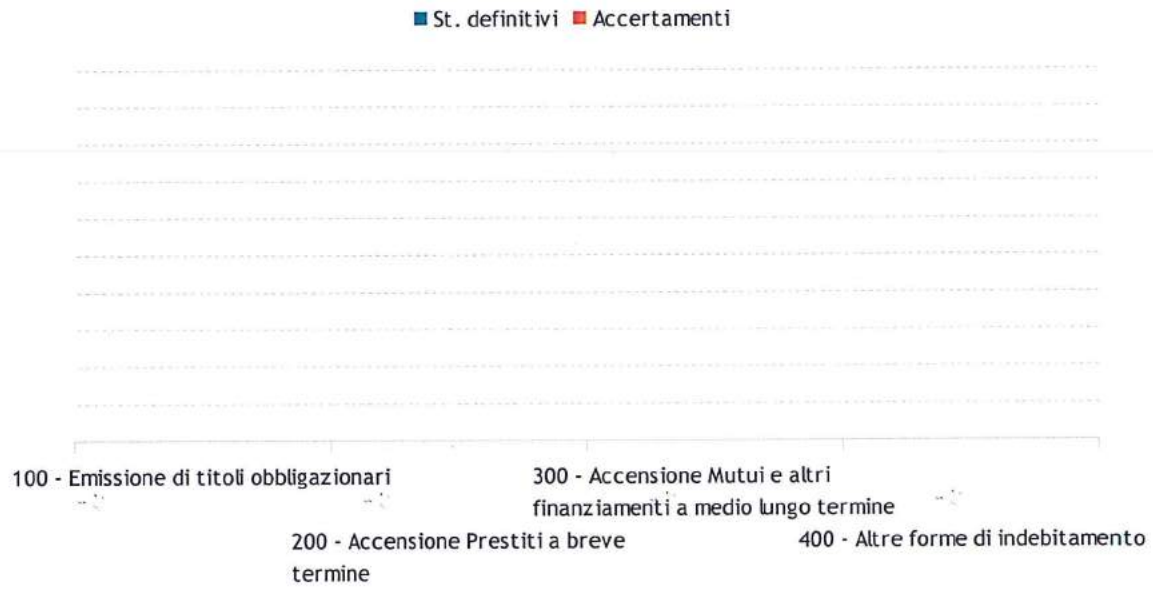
St. definitivi Accertamenti

100 - Emissione di titoli obbligazionari

200 - Accensione Prestiti a breve termine

300 - Accensione Mutui e altri finanziamenti a medio lungo termine

400 - Altre forme di indebitamento